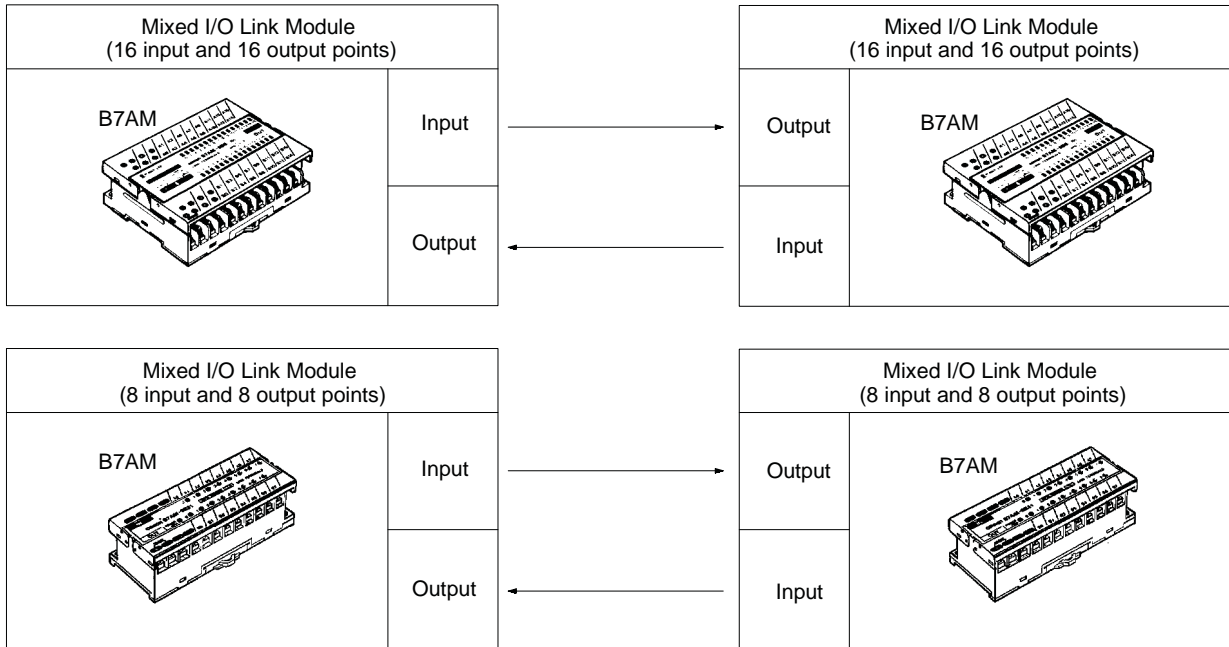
Mixed I/O Link Module
(16 input and 16 output points)

B7AM

Input

Output

Mixed I/O Link Module
(16 input and 16 output points)

Output

Input

B7AM

Mixed I/O Link Module
(8 input and 8 output points)

B7AM

Input

Output

Mixed I/O Link Module
(8 input and 8 output points)

Output

Input

B7AM